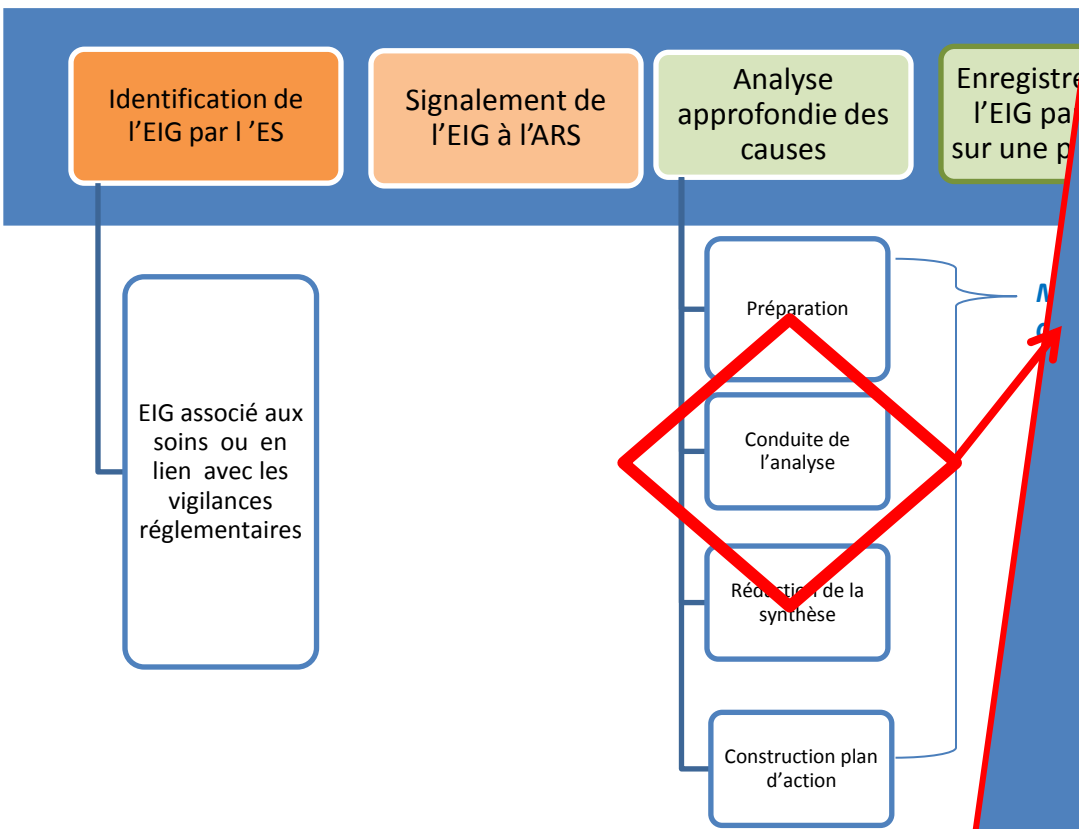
Identification de l'EIG par l 'ES

Signalement de l'EIG à l'ARS

Analyse approfondie des causes

Enregistre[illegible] l'EIG pa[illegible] sur une p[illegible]

EIG associé aux soins ou en lien avec les vigilances réglementaires

Préparation

Conduite de l'analyse

Rédaction de la synthèse

Construction plan d'action

M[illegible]